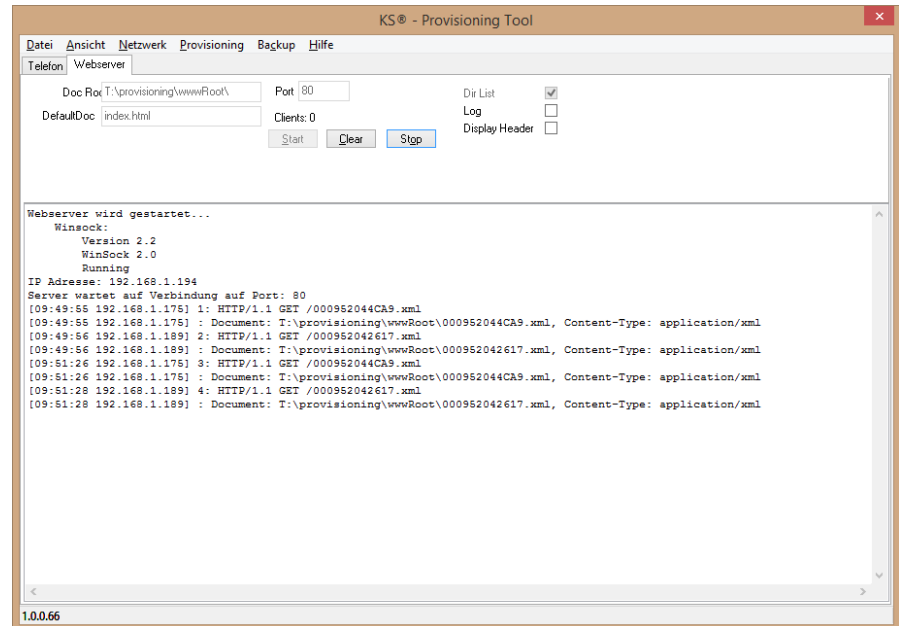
KS® - Provisioning Tool

Datei Ansicht Netzwerk Provisioning Backup Hilfe

Telefon Webserver

Doc Roc T:\provisioning\wwwRoot\

DefaultDoc index.html

Port 80

Clients: 0

Start Clear Stop

Dir List
Log
Display Header

Webserver wird gestartet...
Winsock:
Version 2.2
WinSock 2.0
Running
IP Adresse: 192.168.1.194
Server wartet auf Verbindung auf Port: 80
[09:49:55 192.168.1.175] 1: HTTP/1.1 GET /000952044CA9.xml
[09:49:55 192.168.1.175] : Document: T:\provisioning\wwwRoot\000952044CA9.xml, Content-Type: application/xml
[09:49:56 192.168.1.189] 2: HTTP/1.1 GET /000952042617.xml
[09:49:56 192.168.1.189] : Document: T:\provisioning\wwwRoot\000952042617.xml, Content-Type: application/xml
[09:51:26 192.168.1.175] 3: HTTP/1.1 GET /000952044CA9.xml
[09:51:26 192.168.1.175] : Document: T:\provisioning\wwwRoot\000952044CA9.xml, Content-Type: application/xml
[09:51:28 192.168.1.189] 4: HTTP/1.1 GET /000952042617.xml
[09:51:28 192.168.1.189] : Document: T:\provisioning\wwwRoot\000952042617.xml, Content-Type: application/xml

1.0.0.66